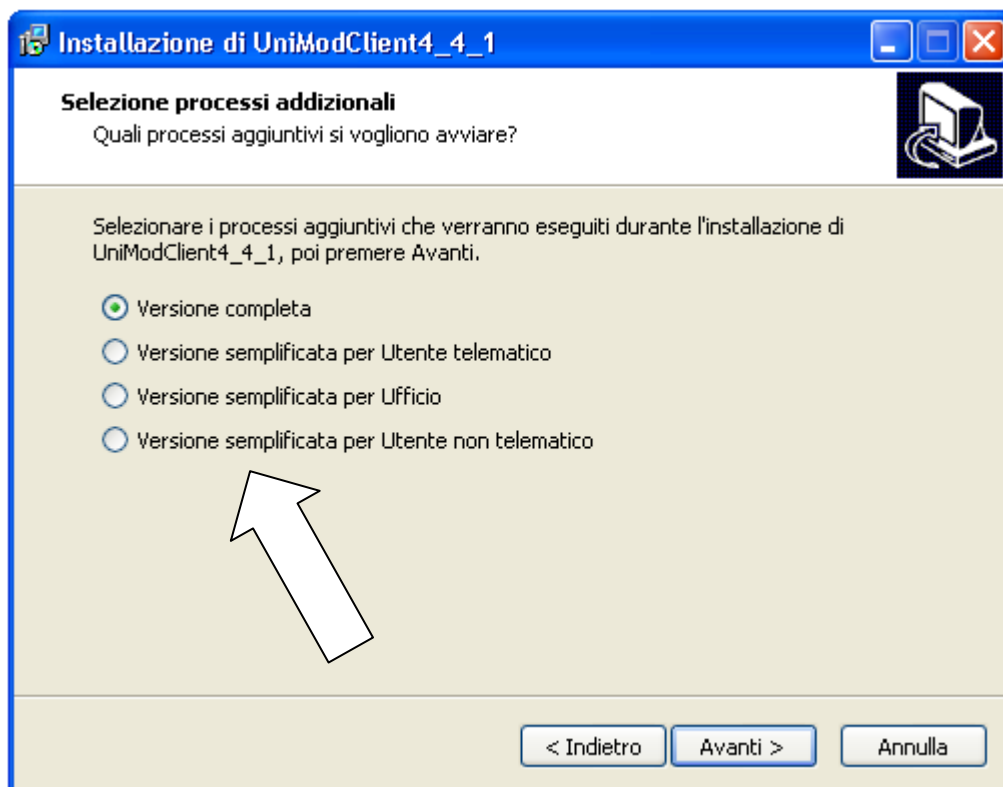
Installazione di UniModClient4_4_1

Selezione processi addizionali
Quali processi aggiuntivi si vogliono avviare?

Selezionare i processi aggiuntivi che verranno eseguiti durante l'installazione di UniModClient4_4_1, poi premere Avanti.

Versione completa
Versione semplificata per Utente telematico
Versione semplificata per Ufficio
Versione semplificata per Utente non telematico

< Indietro
Avanti >
Annulla